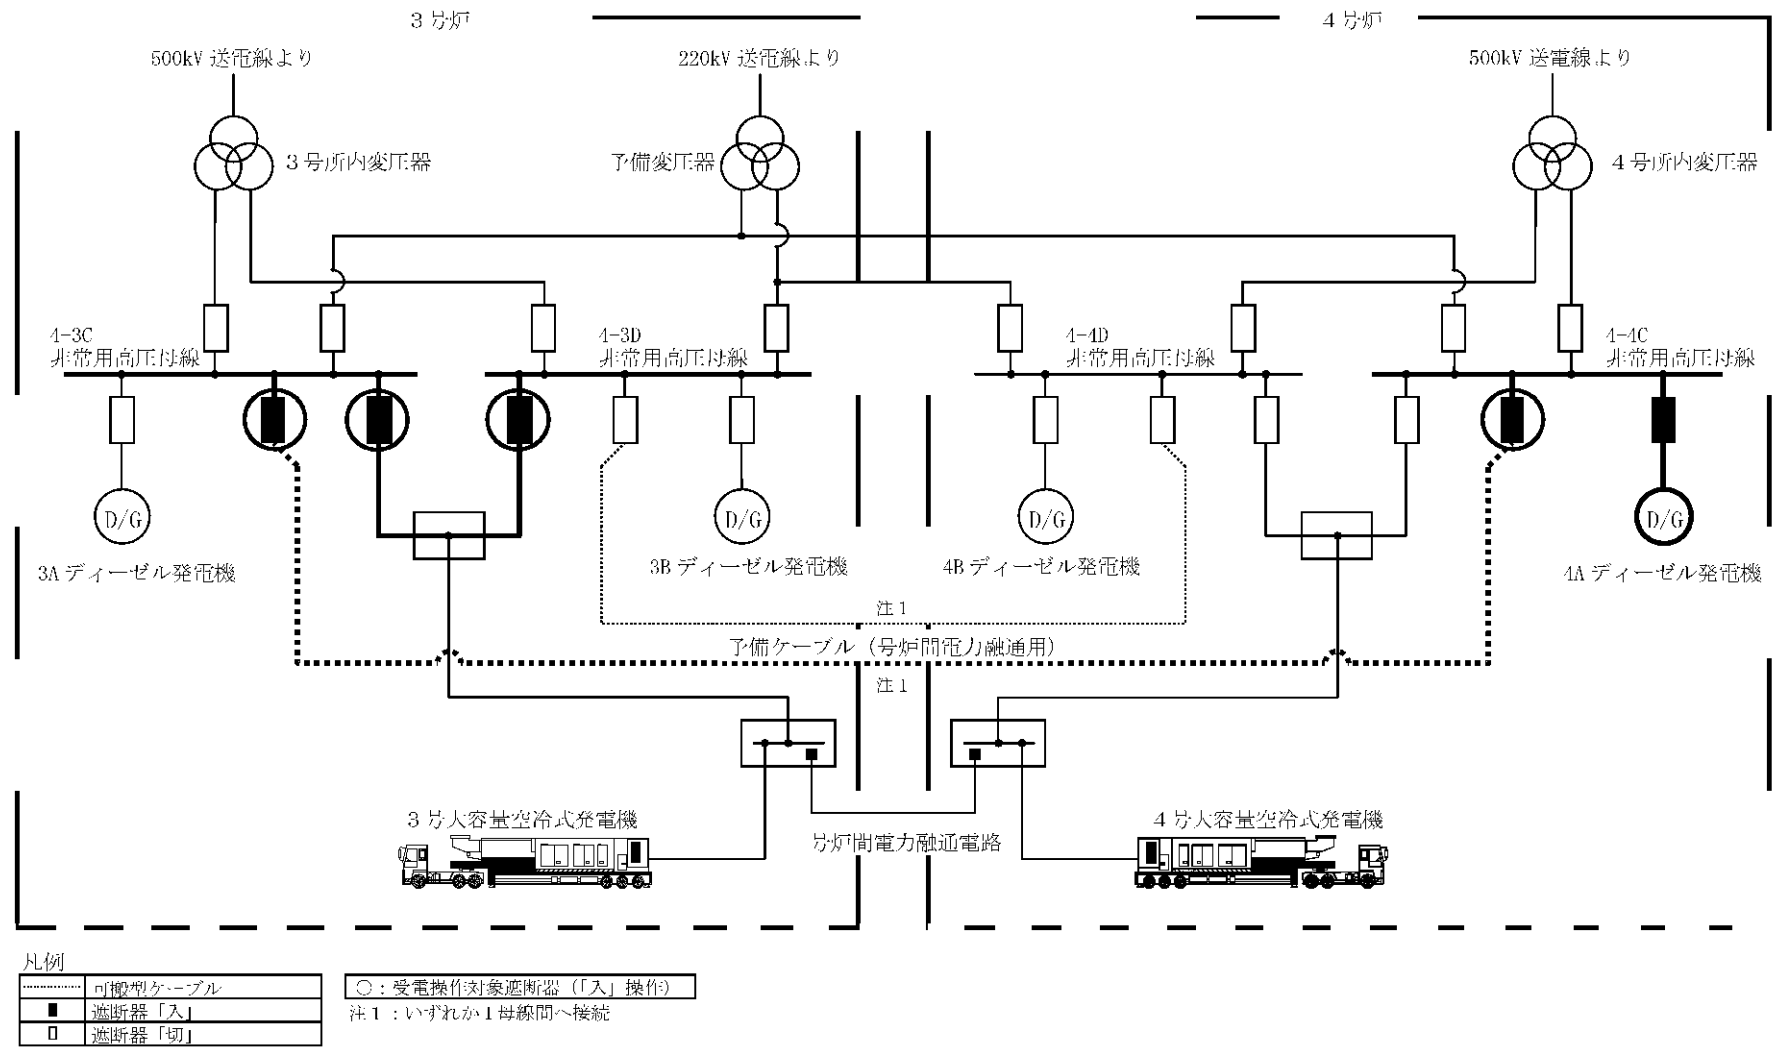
３号炉

４号炉

500kV 送電線より

220kV 送電線より

500kV 送電線より

３号所内変圧器

予備変圧器

４号所内変圧器

4-3C
非常用高圧母線

4-3D
非常用高圧母線

4-4D
非常用高圧母線

4-4C
非常用高圧母線

D/G

D/G

D/G

D/G

3A ディーゼル発電機

3B ディーゼル発電機

4B ディーゼル発電機

4A ディーゼル発電機

注１

予備ケーブル（号炉間電力融通用）

注１

３号大容量空冷式発電機

４号大容量空冷式発電機

号炉間電力融通電路

凡例

| | |
|---|---|
| | 可搬型ケーブル |
| ■ | 遮断器「入」 |
| □ | 遮断器「切」 |

○：受電操作対象遮断器（「入」操作）

注１：いずれか１母線間へ接続